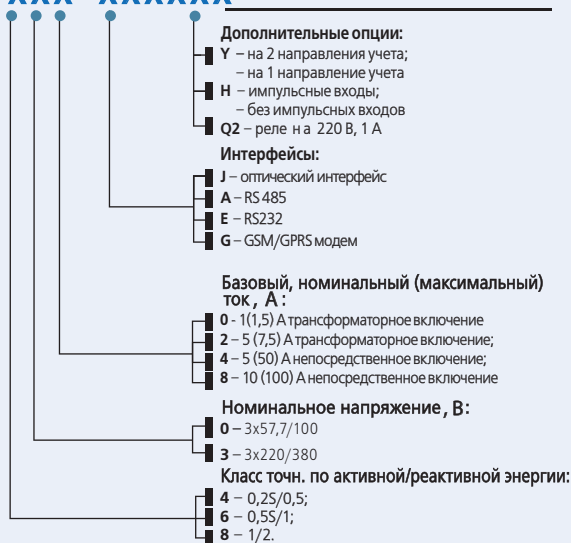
XXX XXXXXX

Дополнительные опции:
Y – на 2 направления учета;
– на 1 направление учета
H – импульсные входы;
– без импульсных входов
Q2 – реле на 220 В, 1 А

Интерфейсы:
J – оптический интерфейс
A – RS 485
E – RS232
G – GSM/GPRS модем

Базовый, номинальный (максимальный) ток, А:
0 - 1(1,5) А трансформаторное включение
2 – 5 (7,5) А трансформаторное включение;
4 – 5 (50) А непосредственное включение;
8 – 10 (100) А непосредственное включение

Номинальное напряжение, В:
0 – 3х57,7/100
3 – 3х220/380

Класс точн. по активной/реактивной энергии:
4 – 0,2S/0,5;
6 – 0,5S/1;
8 – 1/2.